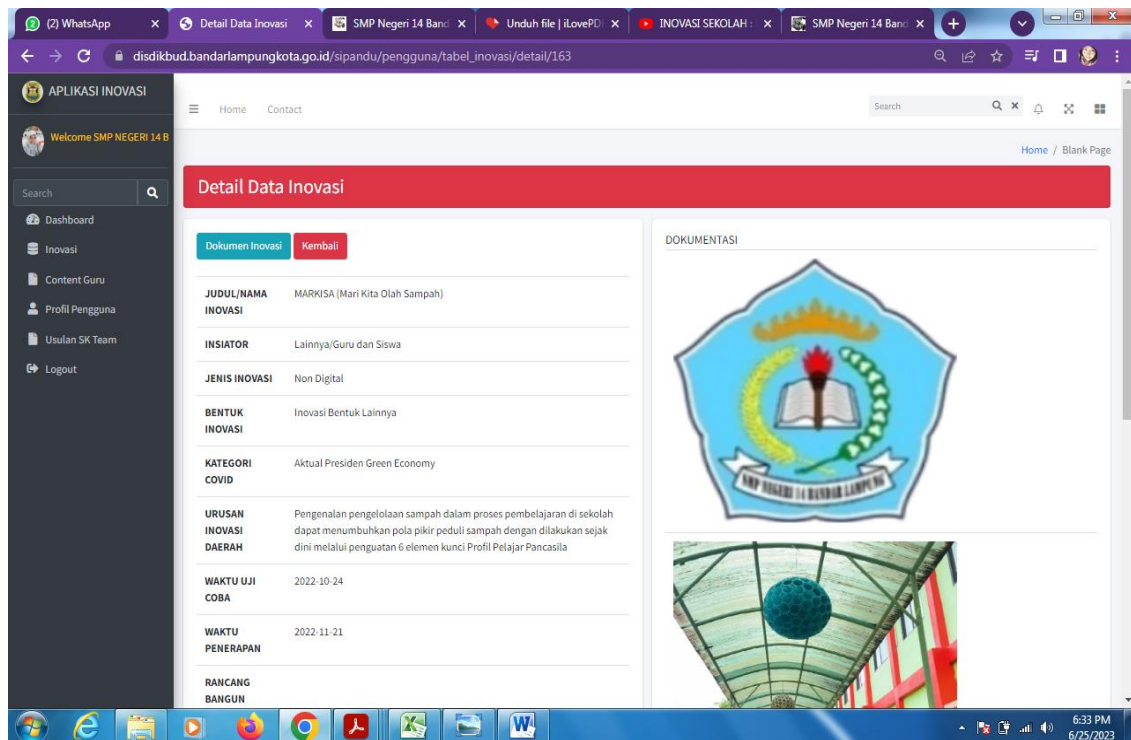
(2) WhatsApp
Detail Data Inovasi
SMP Negeri 14 Band
Unduh file | iLovePDF
INOVASI SEKOLAH
SMP Negeri 14 Band

disdikbud.bandarlampungkota.go.id/sipandu/pengguna/tabel_inovasi/detail/163

APLIKASI INOVASI
Home Contact
Search

Welcome SMP NEGERI 14 B

Home / Blank Page

Search
Dashboard
Inovasi
Content Guru
Profil Pengguna
Usulan SK Team
Logout

Detail Data Inovasi

Dokumen Inovasi
Kembali

| | |
|---|---|
| JUDUL/NAMA INOVASI | MARKISA (Mari Kita Olah Sampah) |
| INSIATOR | Lainnya/Guru dan Siswa |
| JENIS INOVASI | Non Digital |
| BENTUK INOVASI | Inovasi Bentuk Lainnya |
| KATEGORI COVID | Aktual Presiden Green Economy |
| URUSAN INOVASI DAERAH | Pengenalan pengelolaan sampah dalam proses pembelajaran di sekolah dapat menumbuhkan pola pikir peduli sampah dengan dilakukan sejak dini melalui penguatan 6 elemen kunci Profil Pelajar Pancasila |
| WAKTU UJI COBA | 2022-10-24 |
| WAKTU PENERAPAN | 2022-11-21 |
| RANCANG BANGUN | |

DOKUMENTASI

SMP NEGERI 14 BANDAR LAMPUNG

6:33 PM
6/25/2023